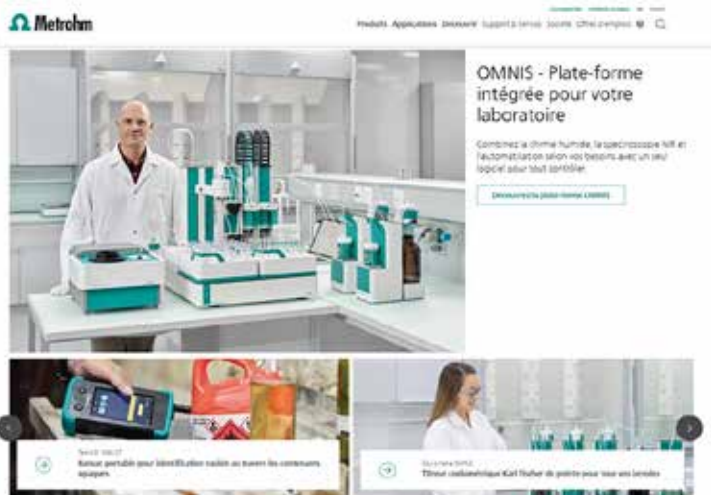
Metrohm

Produits Applications Découvrir Support & service Société Offres d'emploi

OMNIS - Plate-forme intégrée pour votre laboratoire

Combinez la chimie humide, la spectroscopie NIR et l'automatisation selon vos besoins avec un seul logiciel pour tout contrôler.

Découvrez la plate-forme OMNIS

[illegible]
Raman portable pour identification rapide au travers les conteneurs opaques

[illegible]
Titreur coulométrique Karl Fischer de pointe pour tous vos besoins